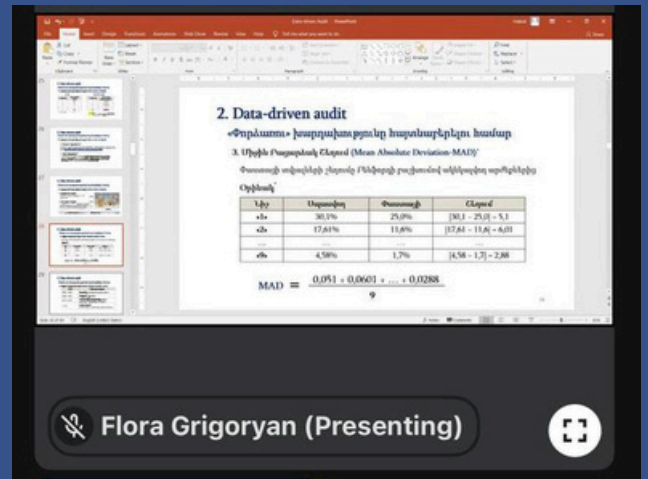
2. Data-driven audit

«Փորձառու» խարդախությունը հայտնաբերելու համար

3. Միջին Բացարձակ Շեղում (Mean Absolute Deviation-MAD)

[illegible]

Օրինակ՝

| Նիշ | Սպասվող | Փաստացի | Շեղում |
|---|---|---|---|
| «1» | 30,1% | 25,0% | \|30,1 – 25,0\| = 5,1 |
| «2» | 17,61% | 11,6% | \|17,61 – 11,6\| = 6,01 |
| ... | ... | ... | ... |
| «9» | 4,58% | 1,7% | \|4,58 – 1,7\| = 2,88 |

$MAD = \frac{0,051 + 0,0601 + ... + 0,0288}{9}$

Flora Grigoryan (Presenting)